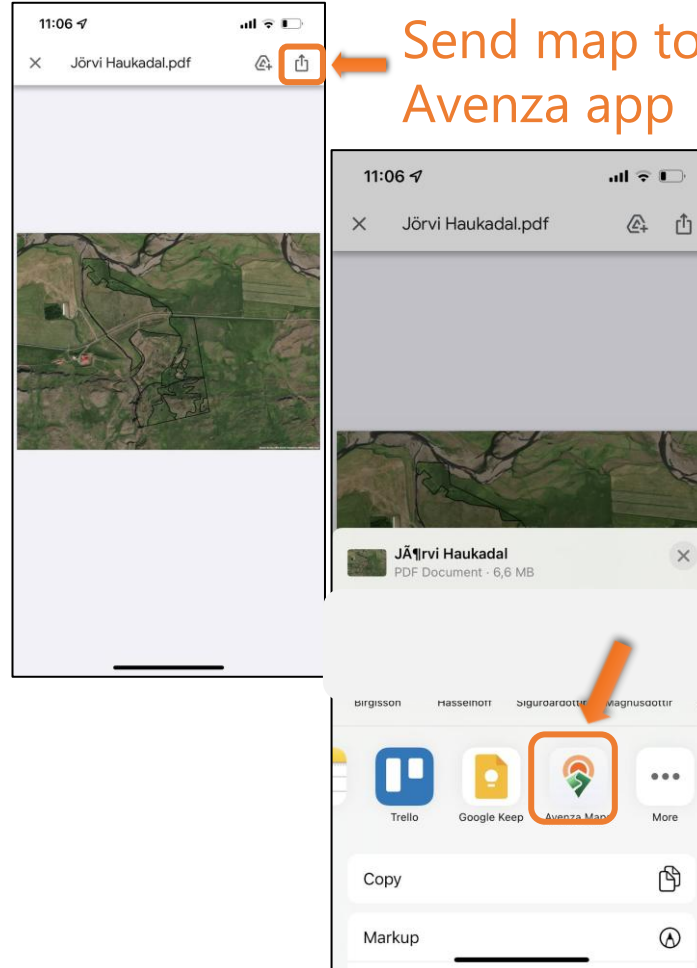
11:06

Jörvi Haukadal.pdf

Send map to Avenza app

11:06

Jörvi Haukadal.pdf

JÃ¶rvi Haukadal
PDF Document · 6,6 MB

Birgisson Hasselhoff Sigurdardottir Magnusdottir

Trello Google Keep Avenza Maps More

Copy

Markup